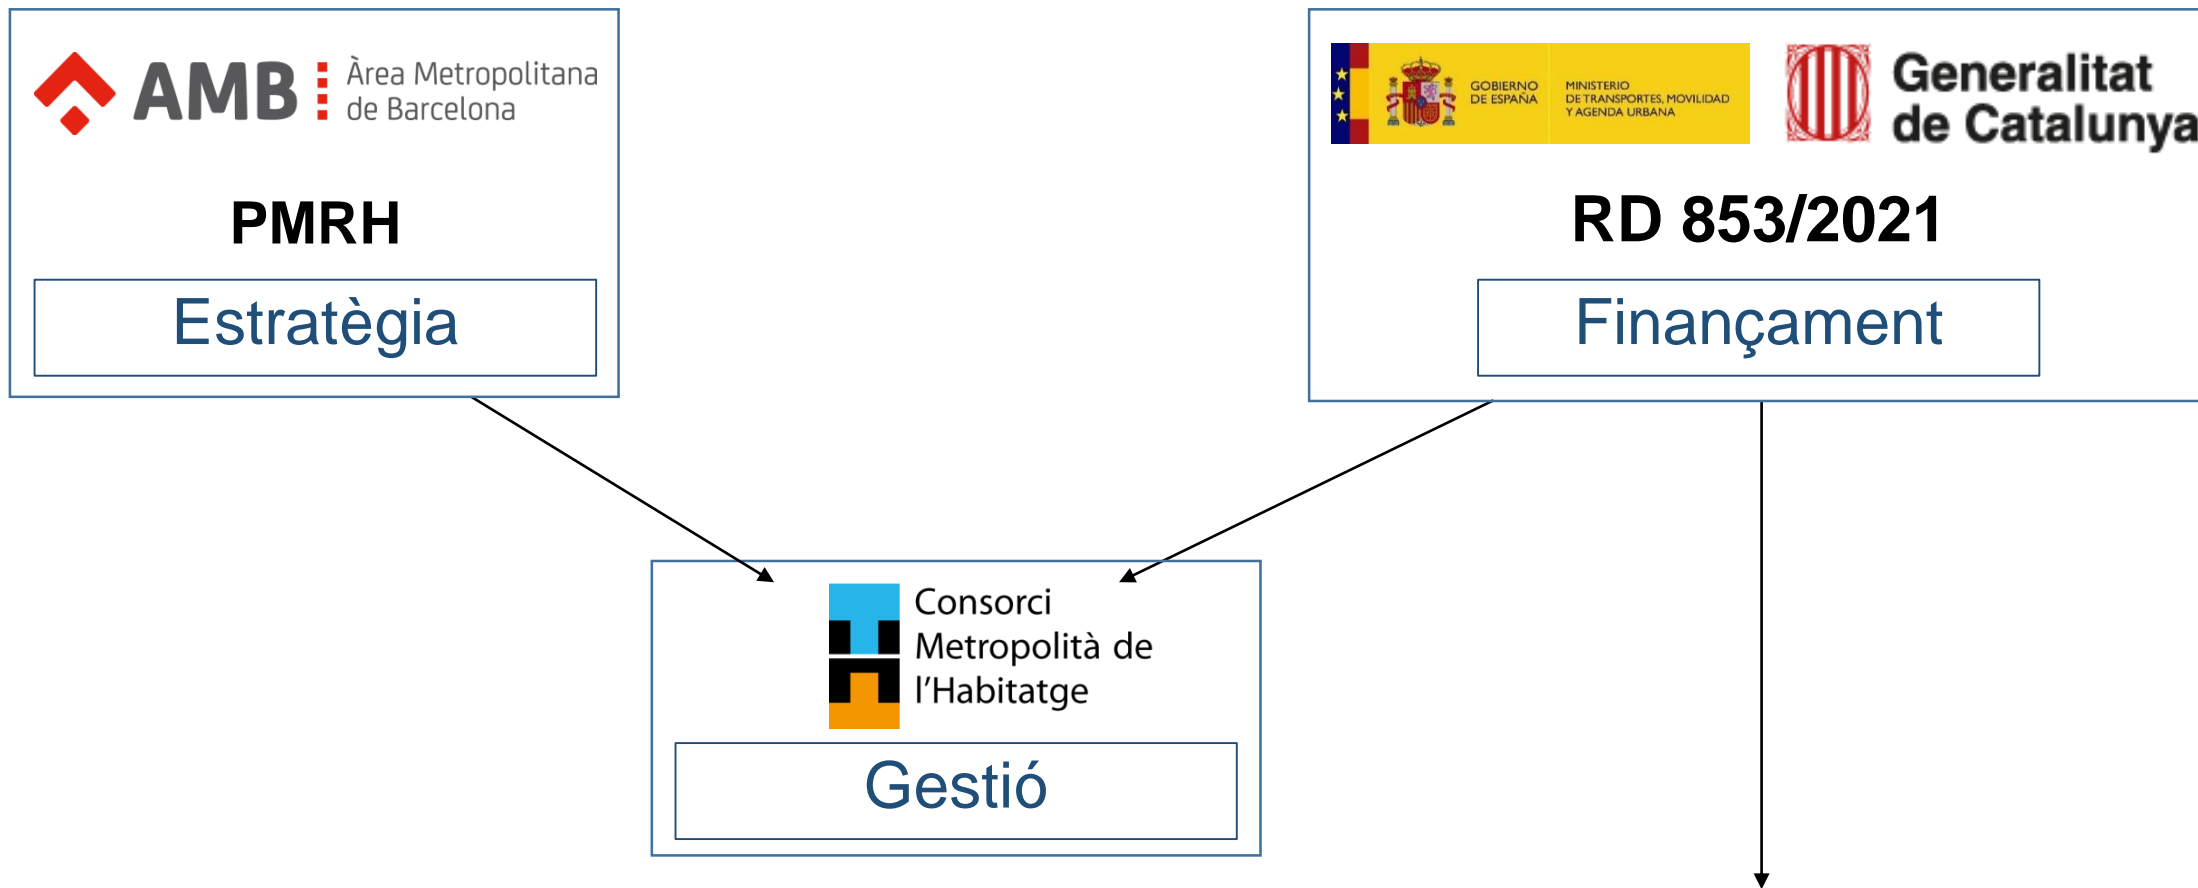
AMB Àrea Metropolitana de Barcelona

PMRH

Estratègia

GOBIERNO DE ESPAÑA MINISTERIO DE TRANSPORTES, MOVILIDAD Y AGENDA URBANA

Generalitat de Catalunya

RD 853/2021

Finançament

Consorci Metropolità de l'Habitatge

Gestió